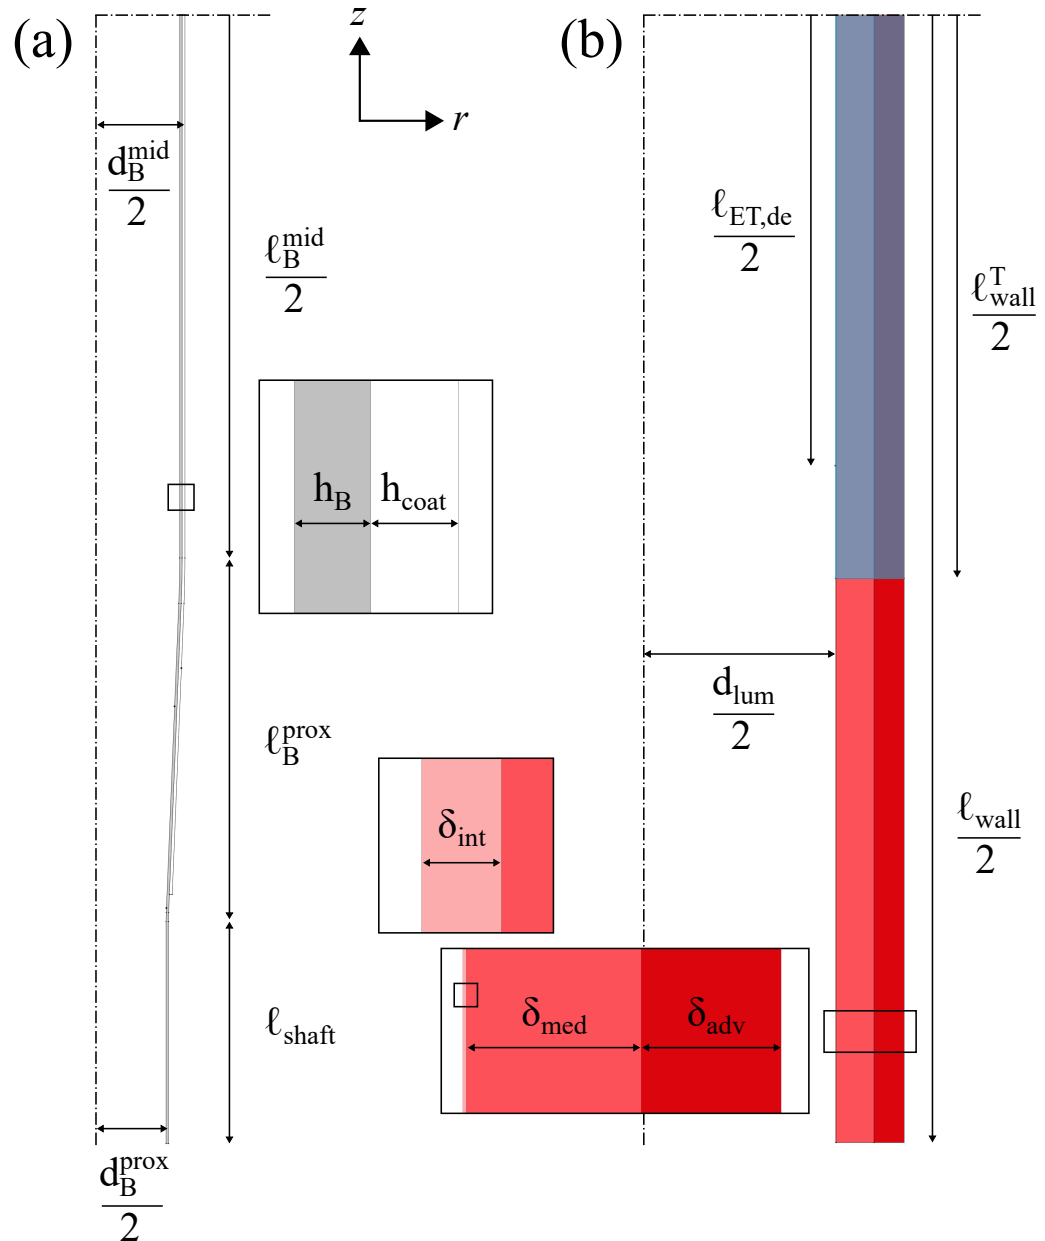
(a)

$z$

$r$

$\frac{d_B^{mid}}{2}$

$\frac{\ell_B^{mid}}{2}$

$h_B$

$h_{coat}$

$\ell_B^{prox}$

$\delta_{int}$

$\ell_{shaft}$

$\delta_{med}$

$\delta_{adv}$

$\frac{d_B^{prox}}{2}$

(b)

$\frac{\ell_{ET,de}}{2}$

$\frac{\ell_{wall}^T}{2}$

$\frac{d_{lum}}{2}$

$\frac{\ell_{wall}}{2}$